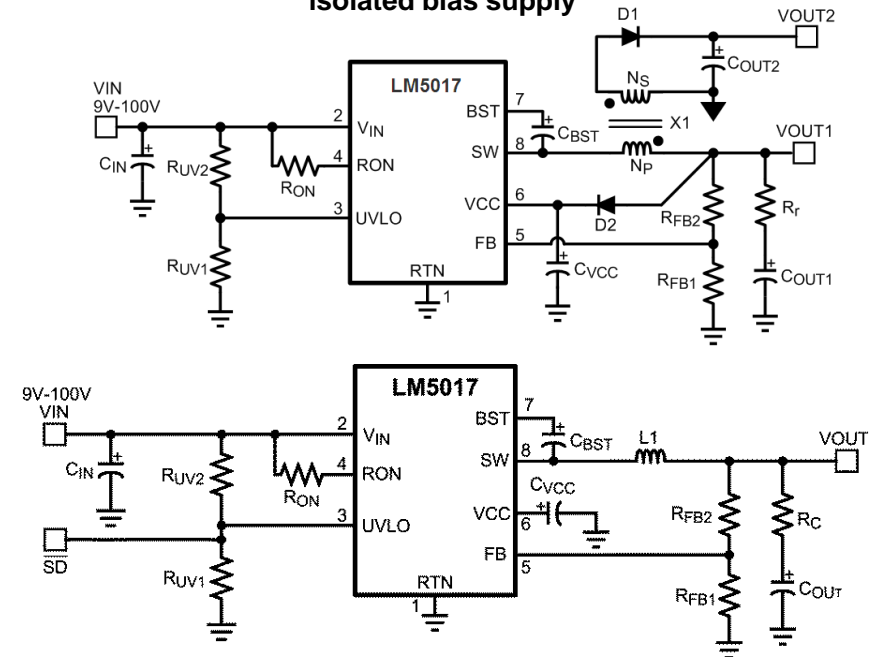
Isolated bias supply

D1
VOUT2
+
$C_{OUT2}$
$N_S$
X1
VIN
9V-100V
LM5017
2 $V_{IN}$
4 RON
3 UVLO
BST 7
SW 8
VCC 6
FB 5
RTN
1
$C_{BST}$
$N_P$
VOUT1
$C_{IN}$
$R_{UV2}$
$R_{ON}$
$R_{UV1}$
D2
$R_{FB2}$
$R_r$
$C_{VCC}$
$R_{FB1}$
$C_{OUT1}$

9V-100V
VIN
LM5017
2 $V_{IN}$
4 RON
3 UVLO
BST 7
SW 8
VCC 6
FB 5
RTN
1
$C_{BST}$
L1
VOUT
$C_{IN}$
$R_{UV2}$
$R_{ON}$
$C_{VCC}$
$R_{FB2}$
$R_C$
$\overline{SD}$
$R_{UV1}$
$R_{FB1}$
$C_{OUT}$